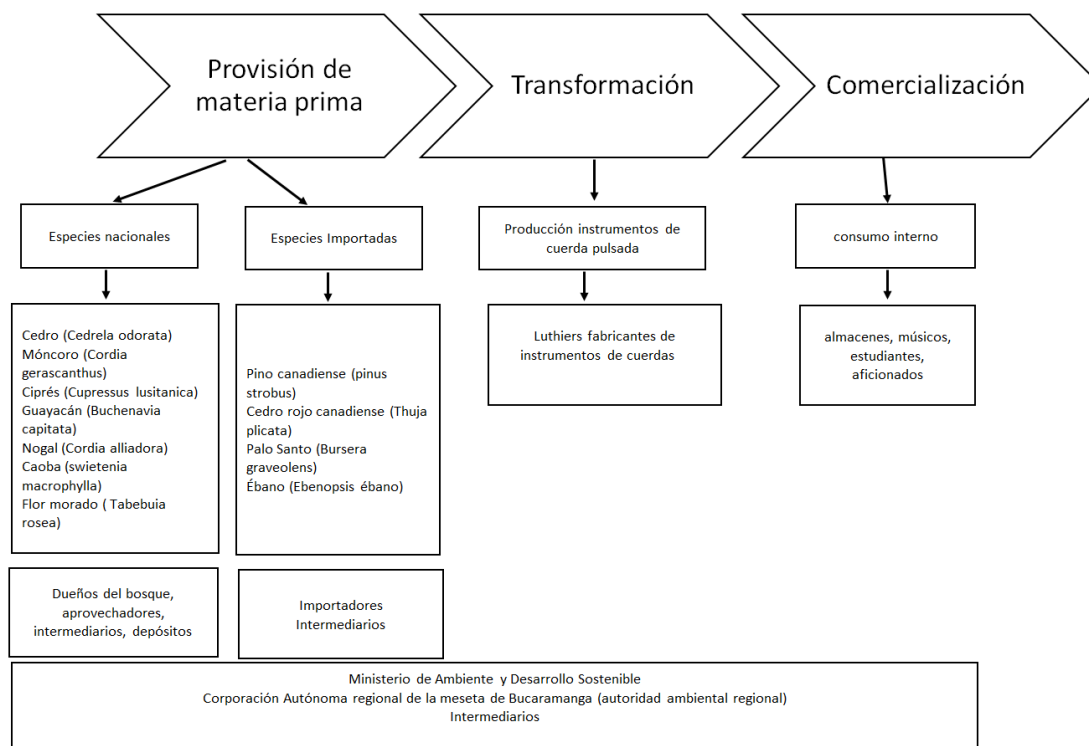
Provisión de materia prima

Transformación

Comercialización

Especies nacionales

Especies Importadas

Producción instrumentos de cuerda pulsada

consumo interno

Cedro (Cedrela odorata)
Móncoro (Cordia gerascanthus)
Ciprés (Cupressus lusitanica)
Guayacán (Buchenavia capitata)
Nogal (Cordia alliadora)
Caoba (swietenia macrophylla)
Flor morado ( Tabebuia rosea)

Pino canadiense (pinus strobus)
Cedro rojo canadiense (Thuja plicata)
Palo Santo (Bursera graveolens)
Ébano (Ebenopsis ébano)

Luthiers fabricantes de instrumentos de cuerdas

almacenes, músicos, estudiantes, aficionados

Dueños del bosque, aprovechadores, intermediarios, depósitos

Importadores
Intermediarios

Ministerio de Ambiente y Desarrollo Sostenible
Corporación Autónoma regional de la meseta de Bucaramanga (autoridad ambiental regional)
Intermediarios